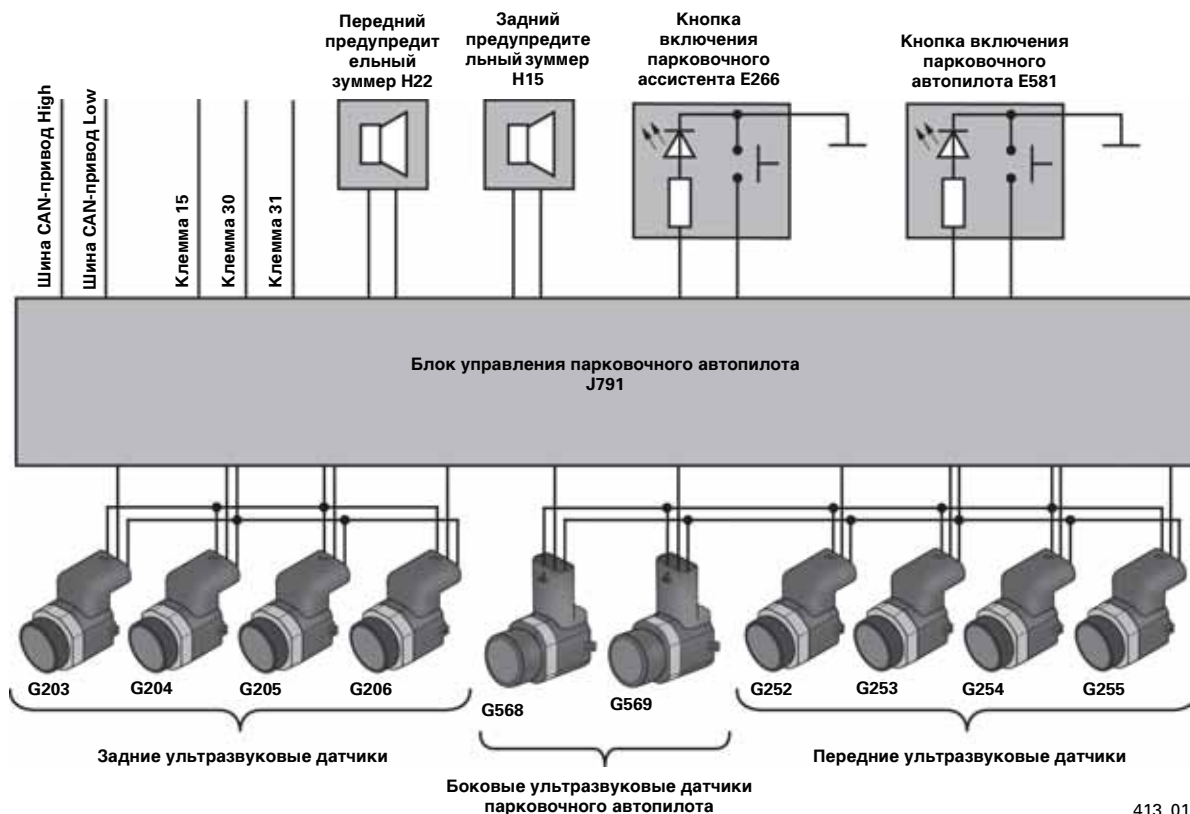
Шина CAN-привод High
Шина CAN-привод Low
Клемма 15
Клемма 30
Клемма 31

Передний предупредительный зуммер H22

Задний предупредительный зуммер H15

Кнопка включения парковочного ассистента E266

Кнопка включения парковочного автопилота E581

Блок управления парковочного автопилота J791

G203
G204
G205
G206
G568
G569
G252
G253
G254
G255

Задние ультразвуковые датчики

Боковые ультразвуковые датчики парковочного автопилота

Передние ультразвуковые датчики

413_01